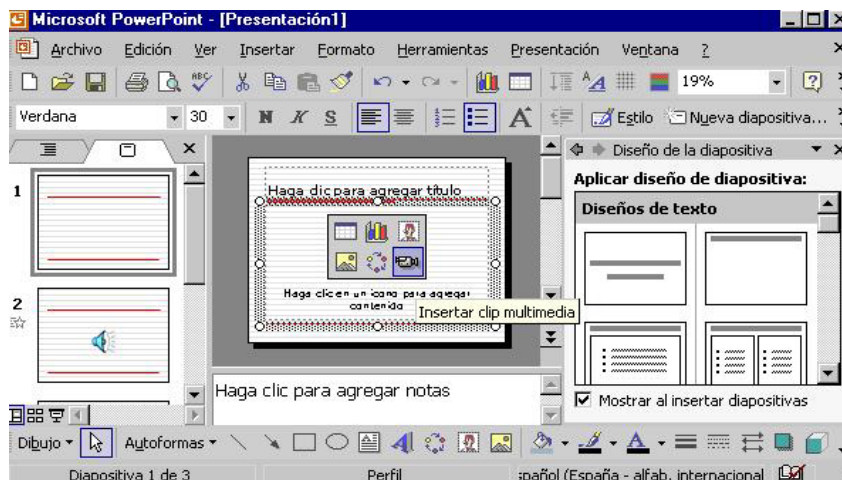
Microsoft PowerPoint - [Presentación1]

Archivo Edición Ver Insertar Formato Herramientas Presentación Ventana ?

19%

Verdana 30 N K S Estilo Nueva diapositiva...

Diseño de la diapositiva

Aplicar diseño de diapositiva:

Diseños de texto

1

Haga clic para agregar título

Haga clic en un icono para agregar contenido

Insertar clip multimedia

2

Haga clic para agregar notas

Mostrar al insertar diapositivas

Dibujo Autoformas

Diapositiva 1 de 3 Perfil spañol (España - alfab. internacional